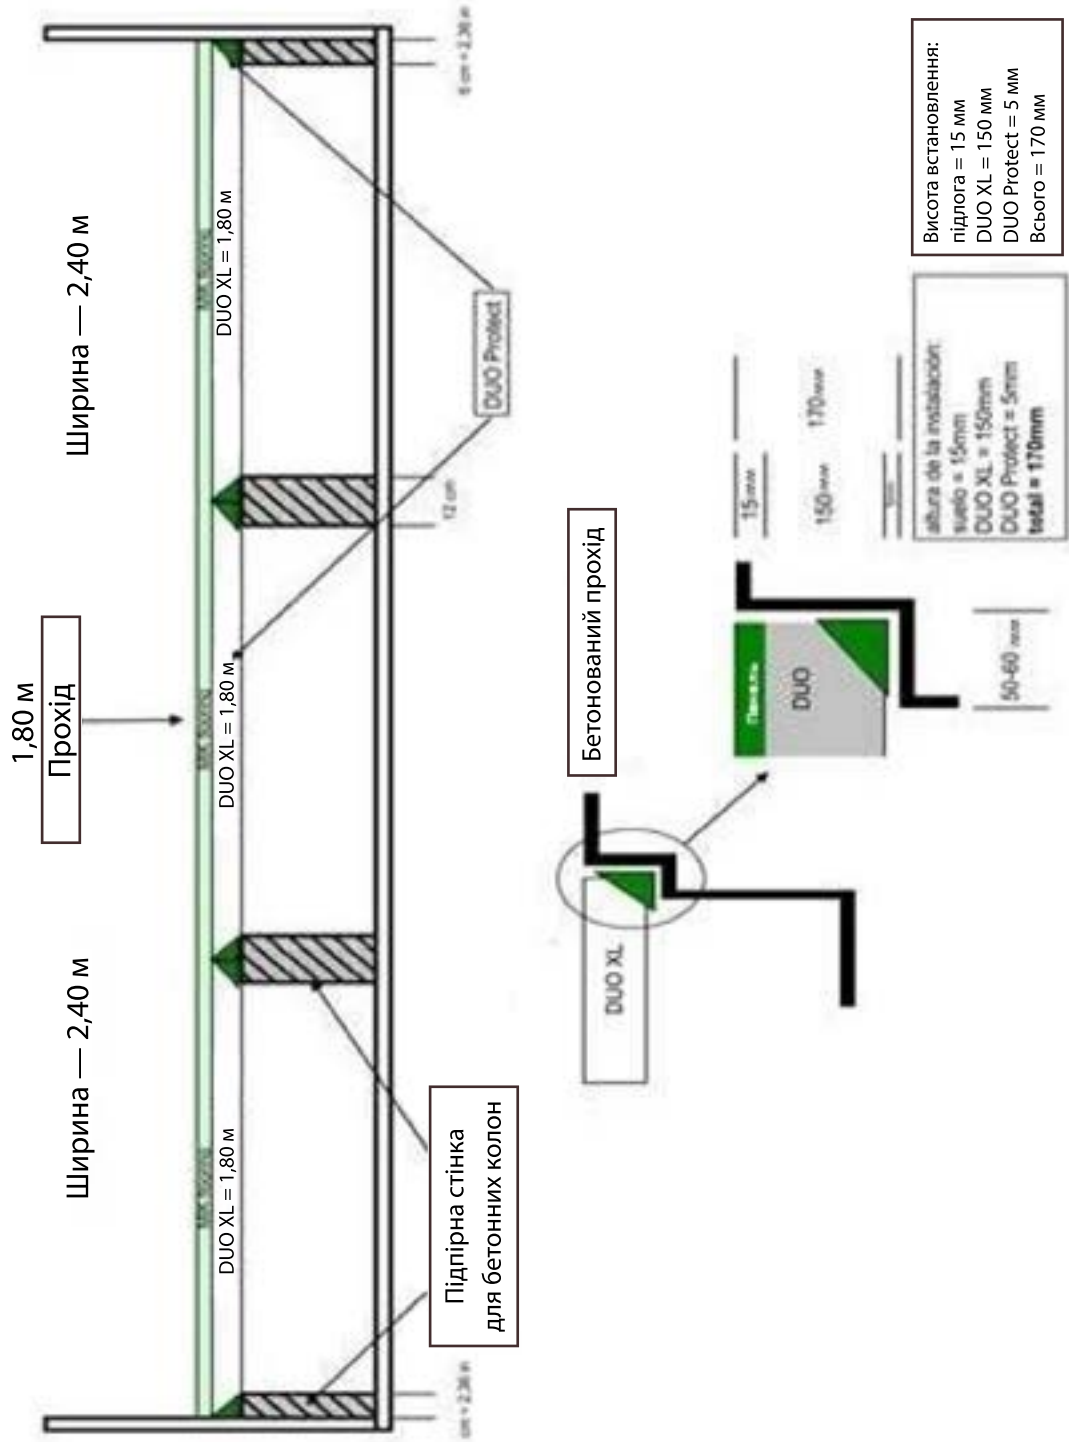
Ширина — 2,40 м

1,80 м
Прохід

Ширина — 2,40 м

DUO XL = 1,80 м

DUO XL = 1,80 м

DUO XL = 1,80 м

DUO Protect

12 cm

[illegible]

Підпірна стінка для бетонних колон

Бетонований прохід

DUO XL

DUO

Панель

15мм

150мм

170мм

50-60 мм

altura de la instalación:
suelo = 15mm
DUO XL = 150mm
DUO Protect = 5mm
total = 170mm

Висота встановлення:
підлога = 15 мм
DUO XL = 150 мм
DUO Protect = 5 мм
Всього = 170 мм